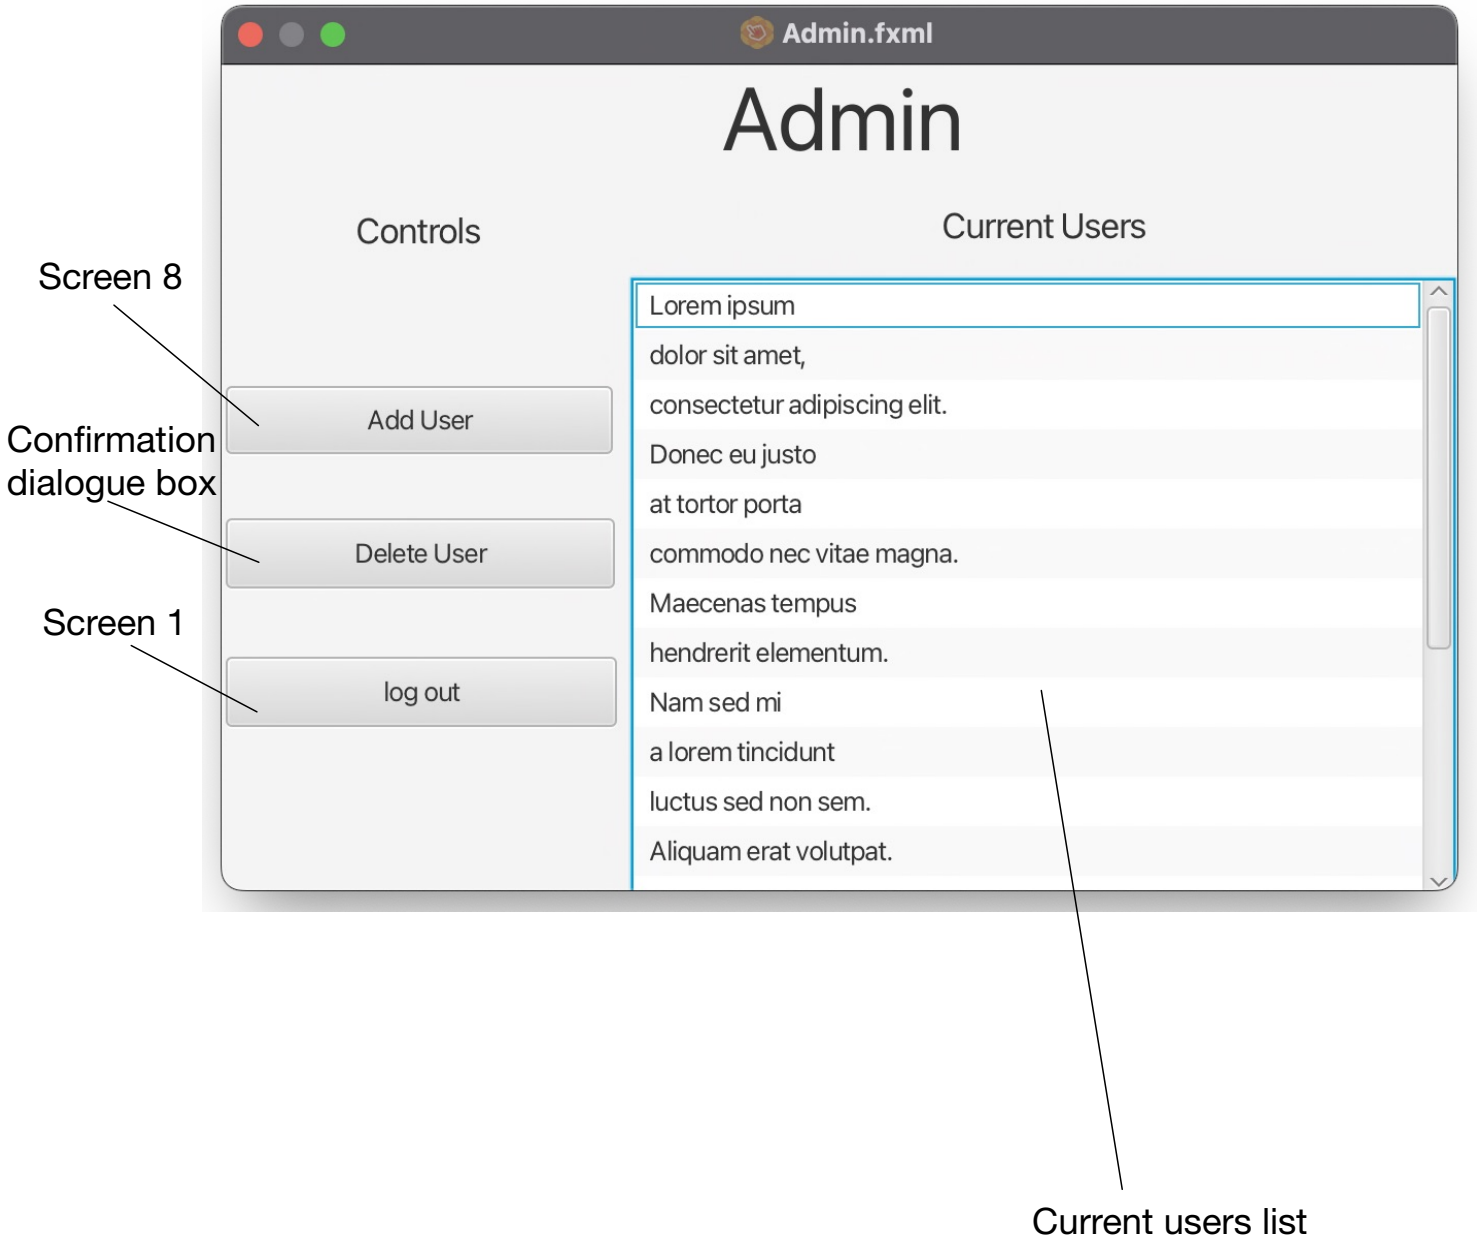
Admin.fxml

Admin

Controls

Current Users

Screen 8

Add User

Confirmation dialogue box

Delete User

Screen 1

log out

Lorem ipsum
dolor sit amet,
consectetur adipiscing elit.
Donec eu justo
at tortor porta
commodo nec vitae magna.
Maecenas tempus
hendrerit elementum.
Nam sed mi
a lorem tincidunt
luctus sed non sem.
Aliquam erat volutpat.

Current users list